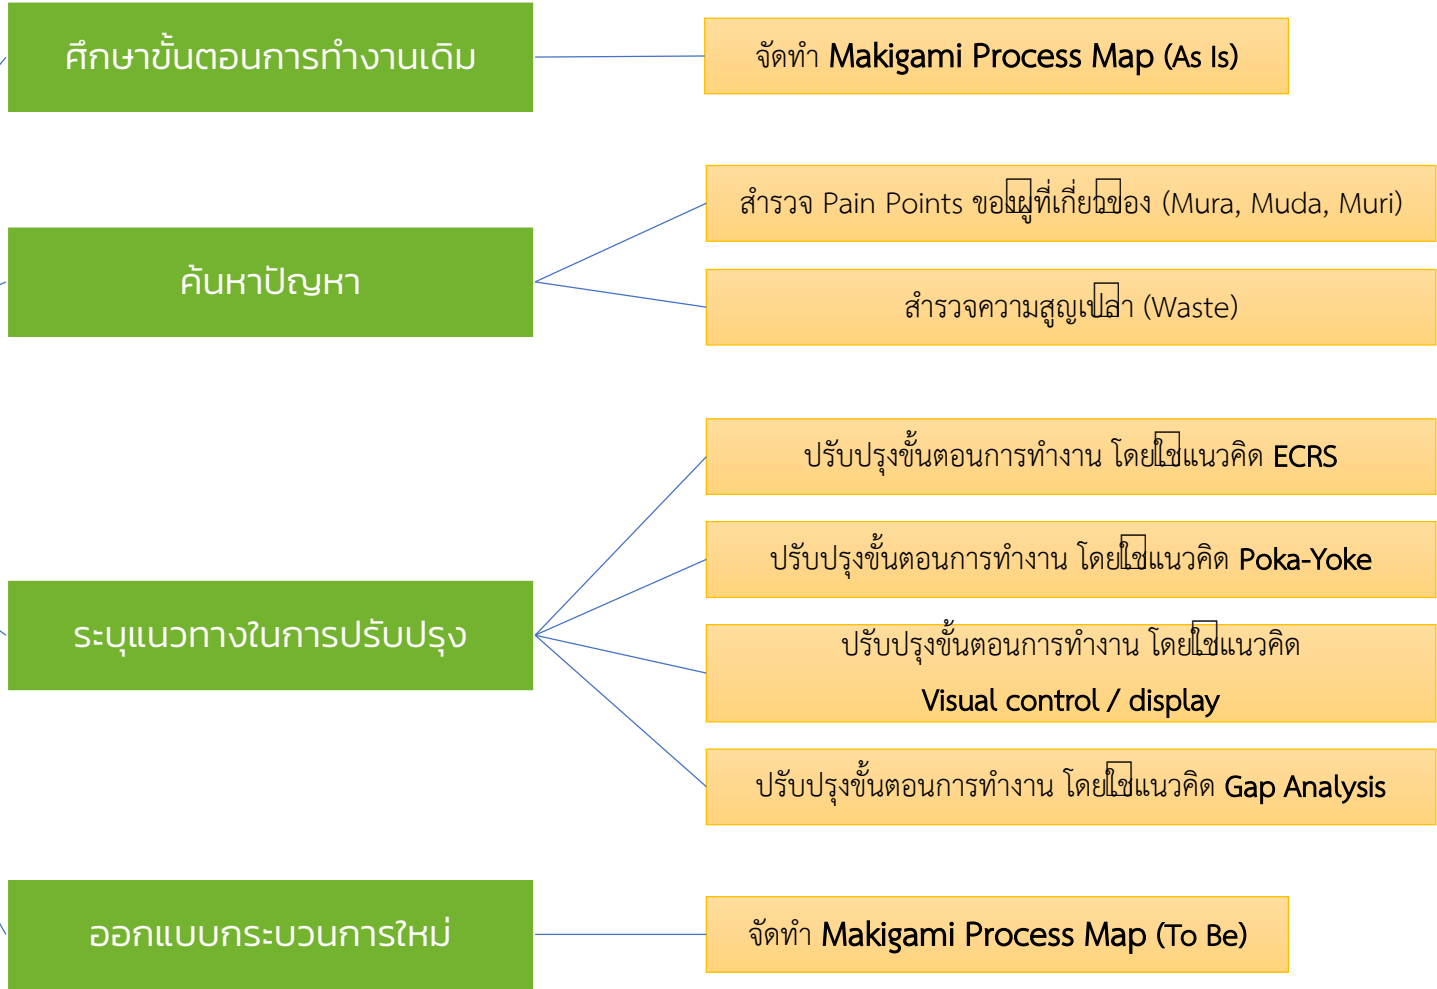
ศึกษาขั้นตอนการทำงานเดิม

จัดทำ Makigami Process Map (As Is)

ค้นหาปัญหา

สำรวจ Pain Points ของผู้ที่เกี่ยวข้อง (Mura, Muda, Muri)

สำรวจความสูญเปล่า (Waste)

ระบุแนวทางในการปรับปรุง

ปรับปรุงขั้นตอนการทำงาน โดยใช้แนวคิด ECRS

ปรับปรุงขั้นตอนการทำงาน โดยใช้แนวคิด Poka-Yoke

ปรับปรุงขั้นตอนการทำงาน โดยใช้แนวคิด Visual control / display

ปรับปรุงขั้นตอนการทำงาน โดยใช้แนวคิด Gap Analysis

ออกแบบกระบวนการใหม่

จัดทำ Makigami Process Map (To Be)